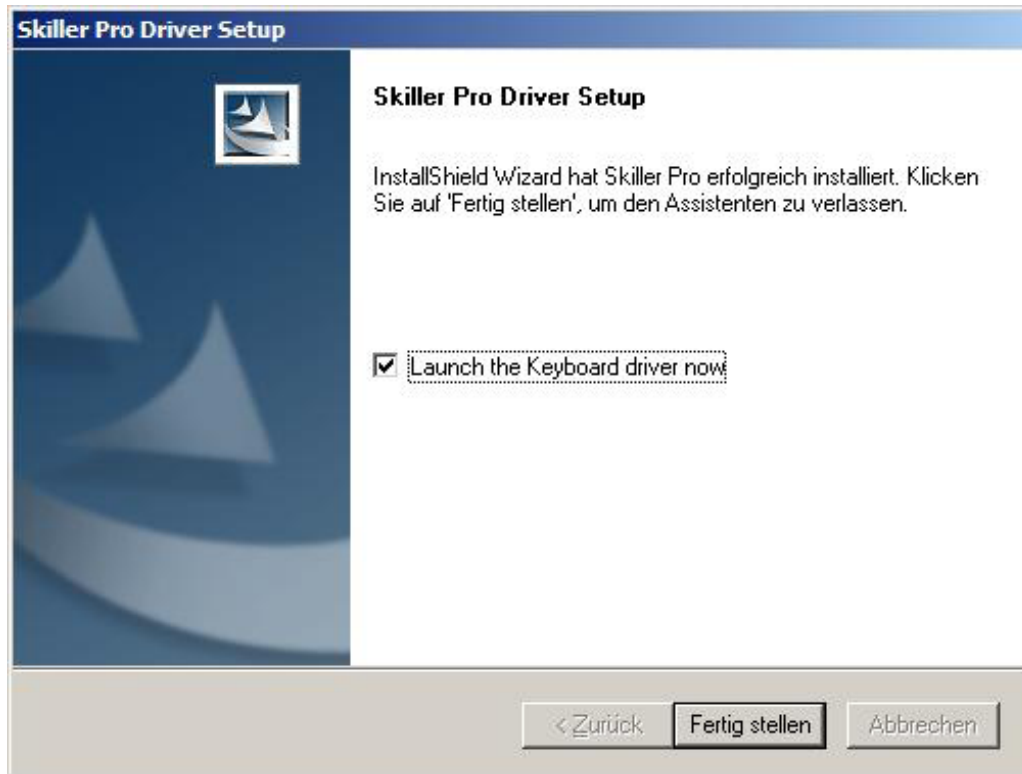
Skiller Pro Driver Setup

Skiller Pro Driver Setup

InstallShield Wizard hat Skiller Pro erfolgreich installiert. Klicken Sie auf 'Fertig stellen', um den Assistenten zu verlassen.

☑ Launch the Keyboard driver now

< Zurück | Fertig stellen | Abbrechen